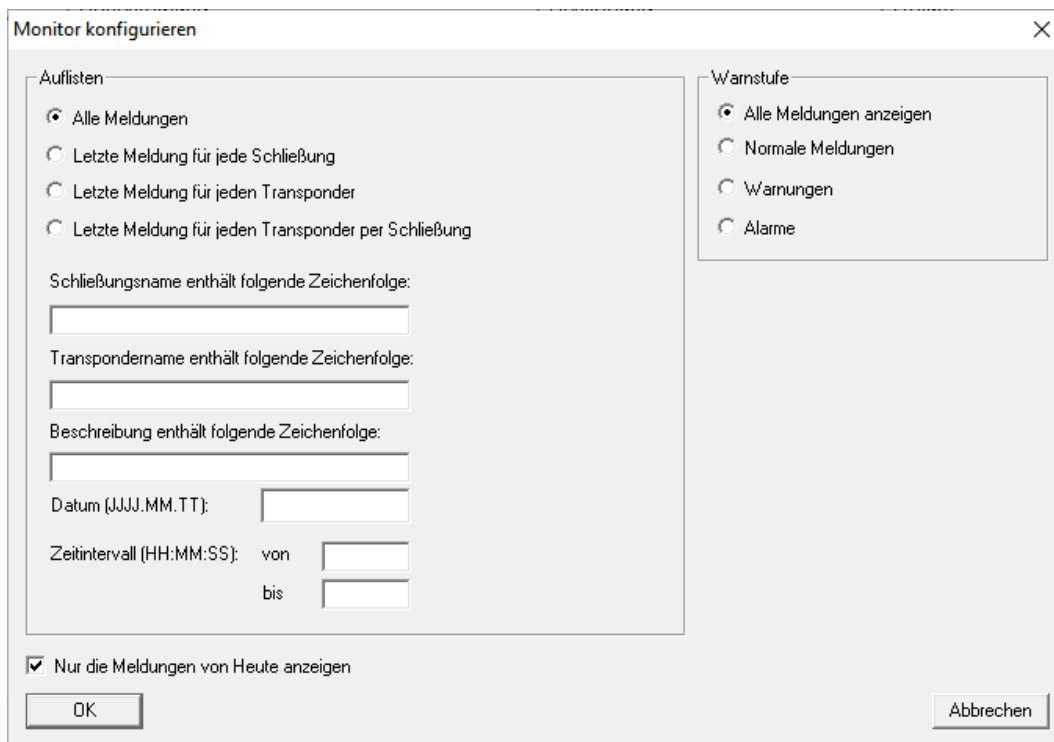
Monitor konfigurieren

Auflisten

Alle Meldungen

Letzte Meldung für jede Schließung

Letzte Meldung für jeden Transponder

Letzte Meldung für jeden Transponder per Schließung

Schließungsname enthält folgende Zeichenfolge:

Transpondername enthält folgende Zeichenfolge:

Beschreibung enthält folgende Zeichenfolge:

Datum (JJJJ.MM.TT):

Zeitintervall (HH:MM:SS): von

bis

Warnstufe

Alle Meldungen anzeigen

Normale Meldungen

Warnungen

Alarme

Nur die Meldungen von Heute anzeigen

OK

Abbrechen